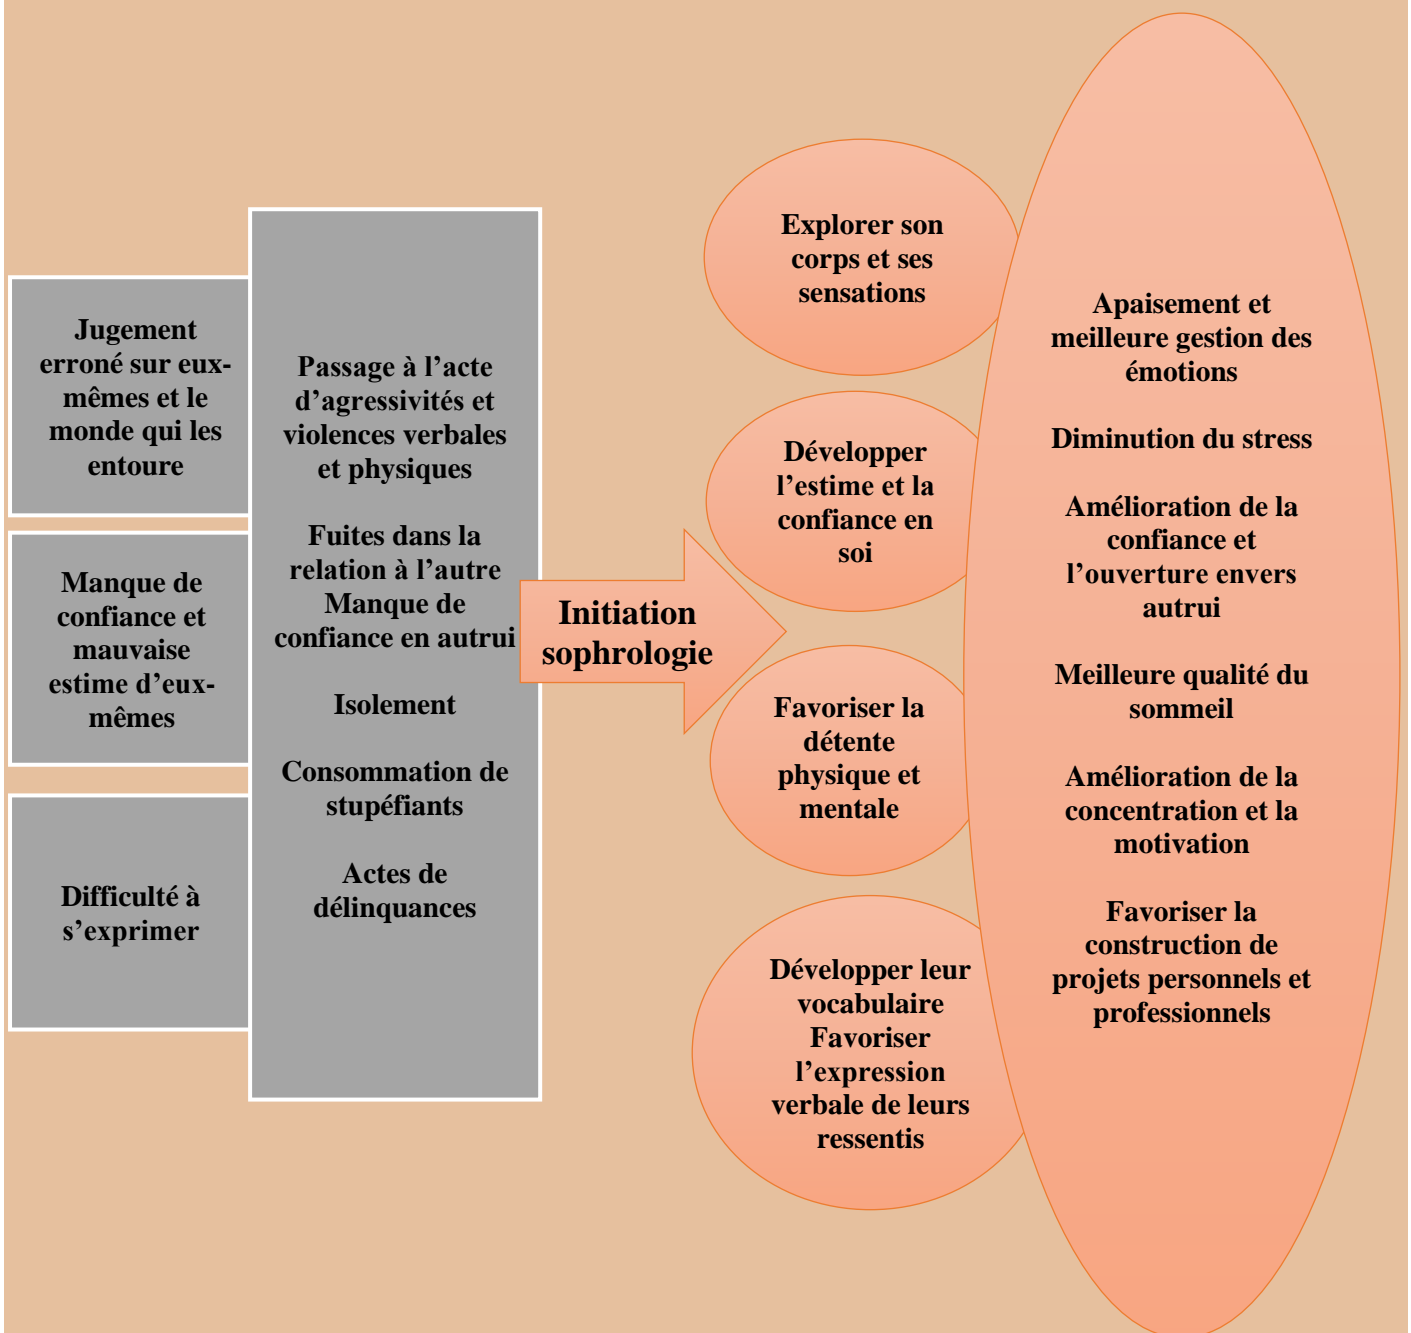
Jugement erroné sur eux-mêmes et le monde qui les entoure

Manque de confiance et mauvaise estime d'eux-mêmes

Difficulté à s'exprimer

Passage à l'acte d'agressivités et violences verbales et physiques

Fuites dans la relation à l'autre
Manque de confiance en autrui

Isolement

Consommation de stupéfiants

Actes de délinquances

Initiation sophrologie

Explorer son corps et ses sensations

Développer l'estime et la confiance en soi

Favoriser la détente physique et mentale

Développer leur vocabulaire
Favoriser l'expression verbale de leurs ressentis

Apaisement et meilleure gestion des émotions

Diminution du stress

Amélioration de la confiance et l'ouverture envers autrui

Meilleure qualité du sommeil

Amélioration de la concentration et la motivation

Favoriser la construction de projets personnels et professionnels